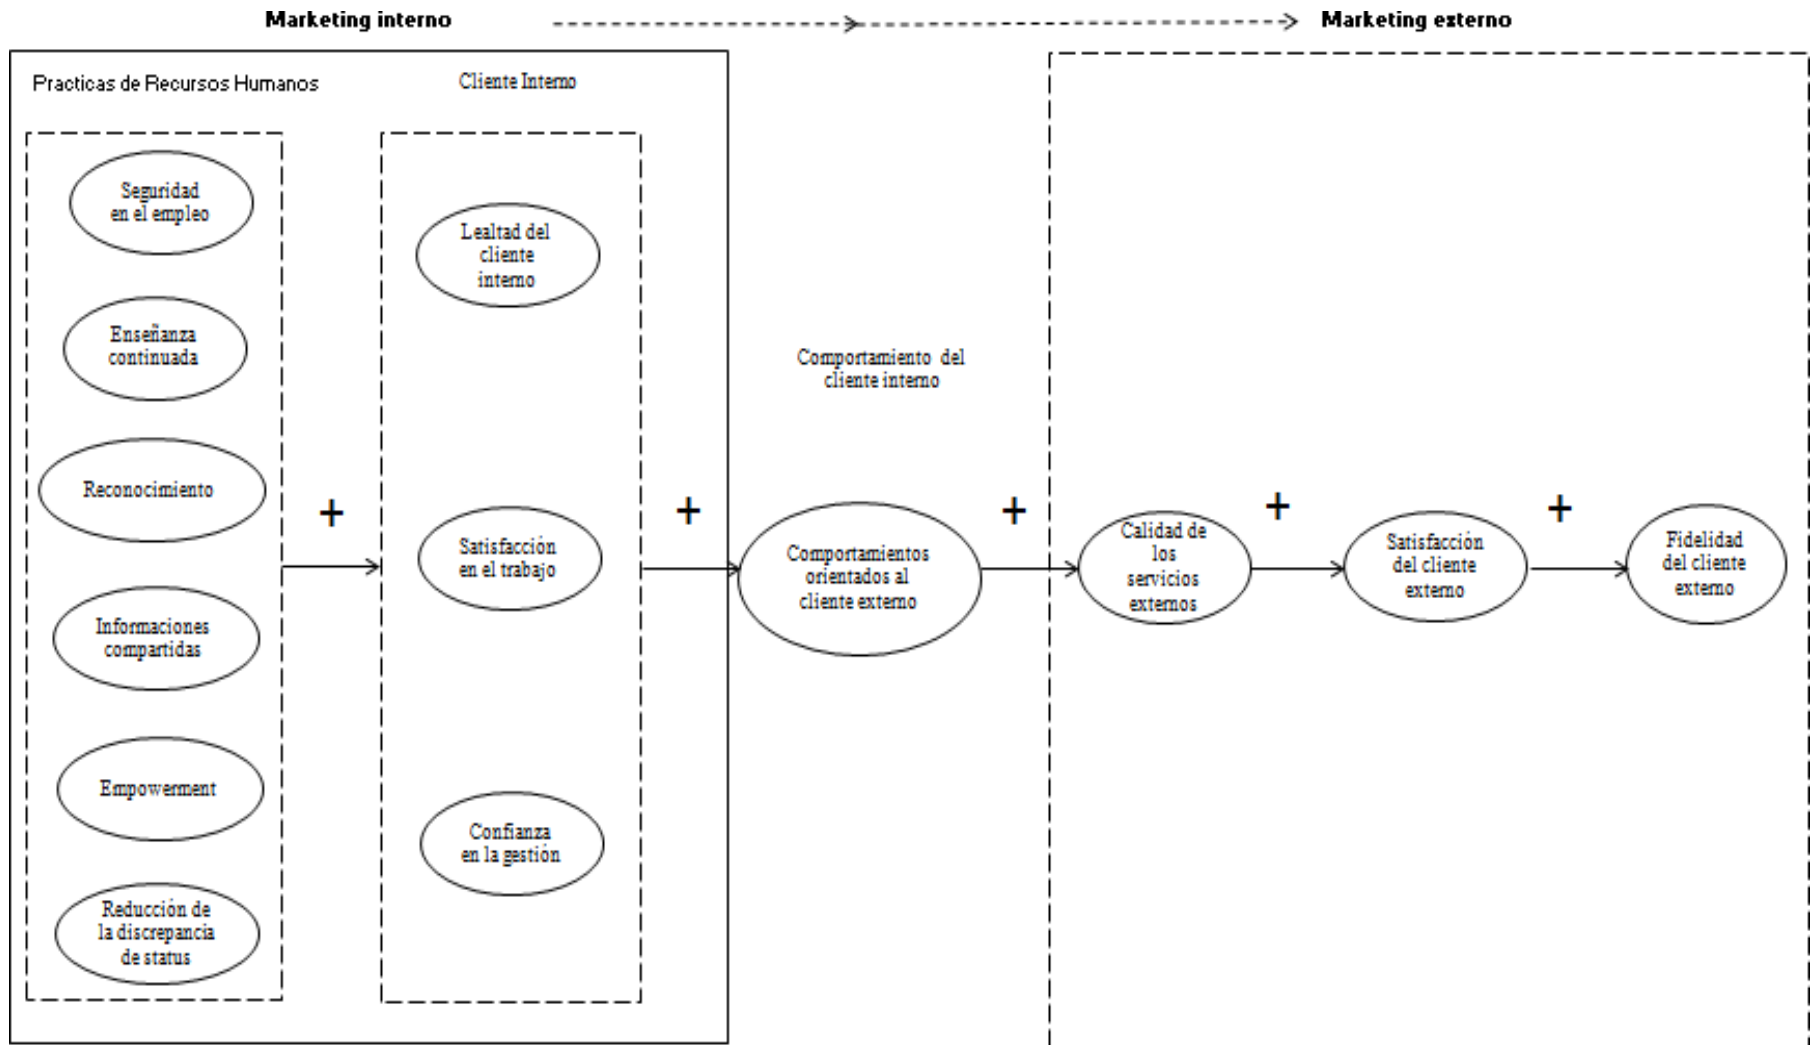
Marketing interno

Marketing externo

Practicas de Recursos Humanos

Cliente Interno

Seguridad en el empleo

Enseñanza continuada

Reconocimiento

Informaciones compartidas

Empowerment

Reducción de la discrepancia de status

+

Lealtad del cliente interno

Satisfacción en el trabajo

Confianza en la gestión

+

Comportamiento del cliente interno

Comportamientos orientados al cliente externo

+

Calidad de los servicios externos

+

Satisfacción del cliente externo

+

Fidelidad del cliente externo